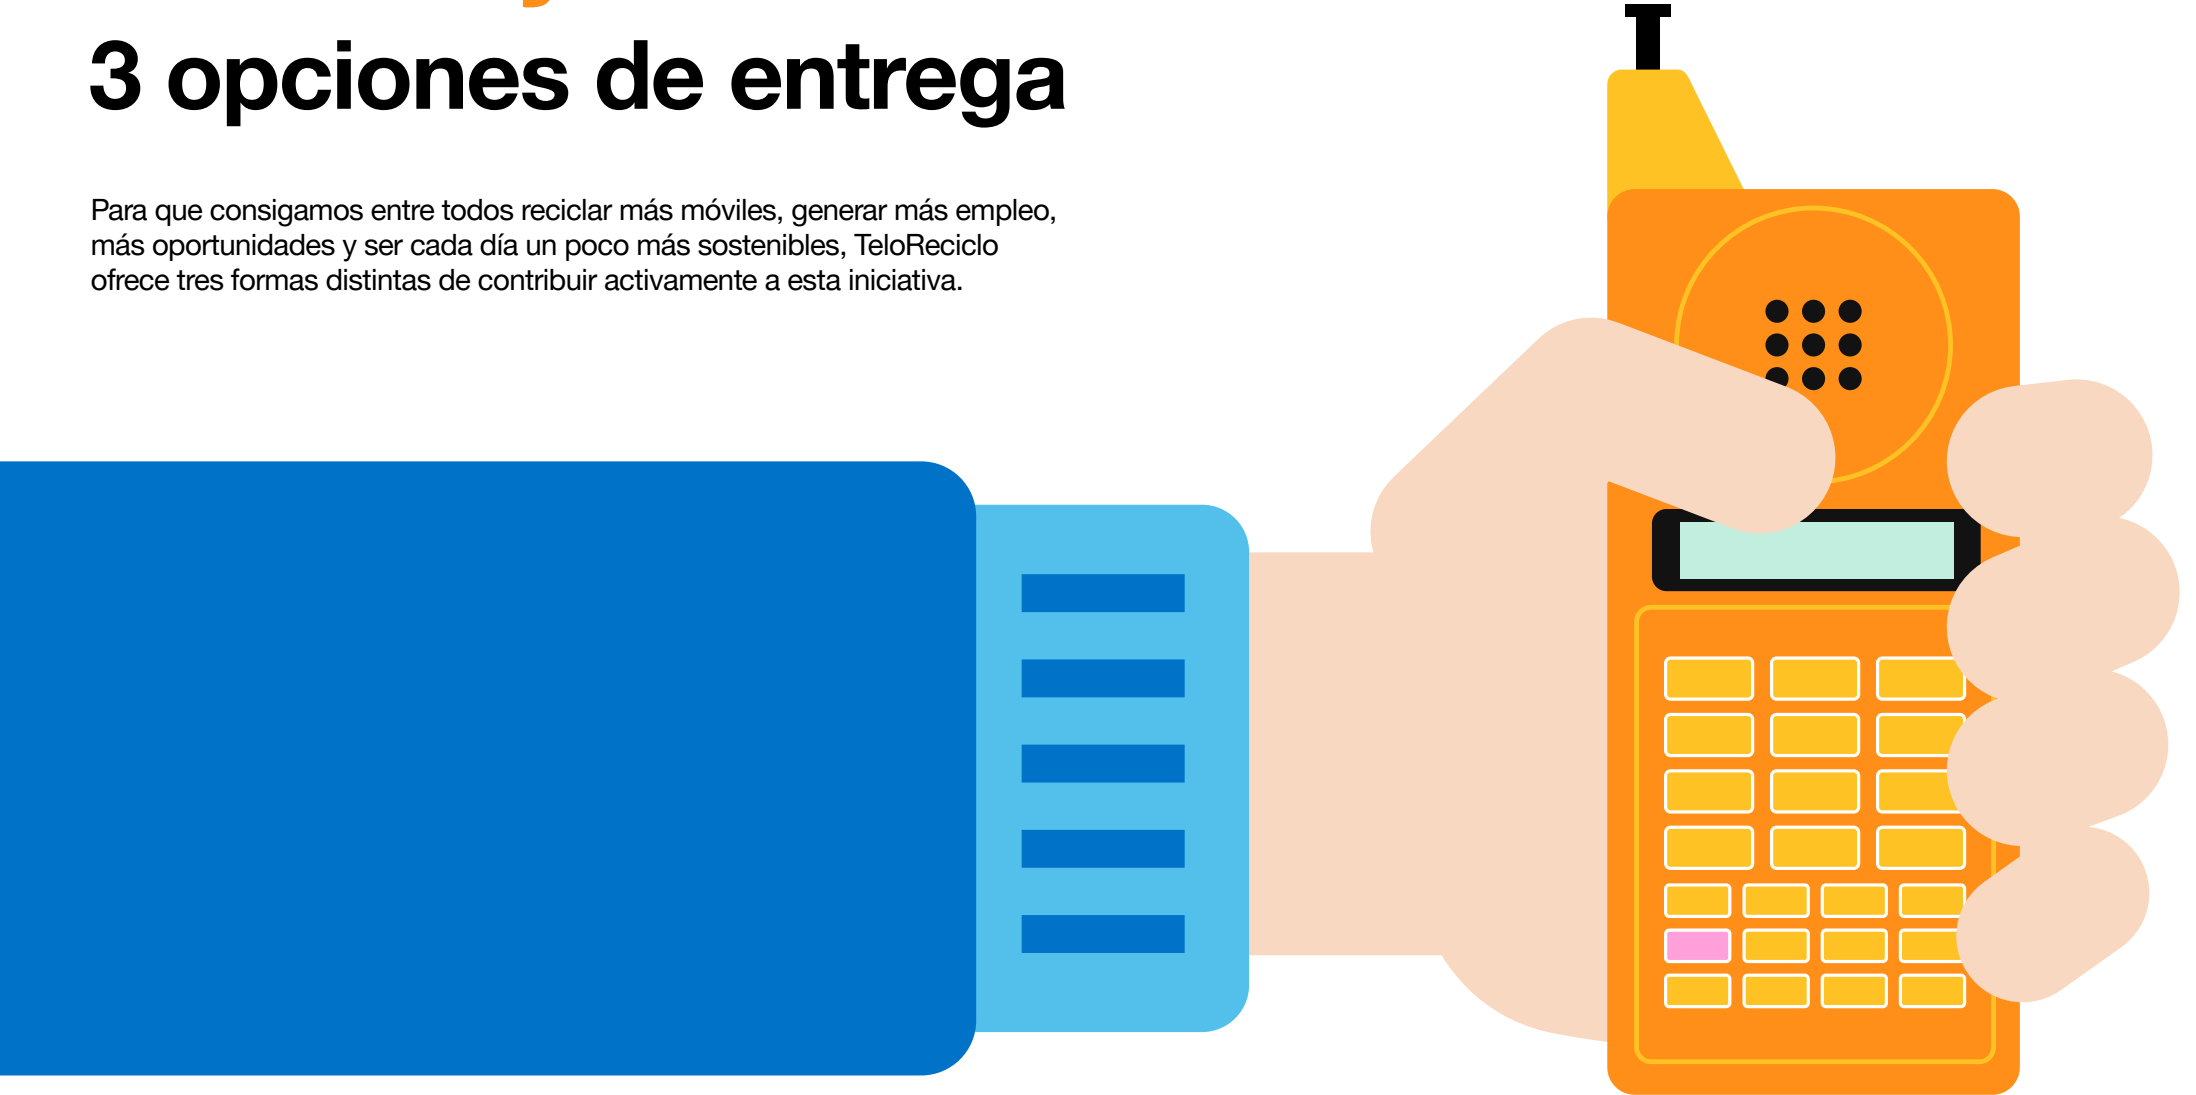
3 opciones de entrega

Para que consigamos entre todos reciclar más móviles, generar más empleo, más oportunidades y ser cada día un poco más sostenibles, TeloReciclo ofrece tres formas distintas de contribuir activamente a esta iniciativa.